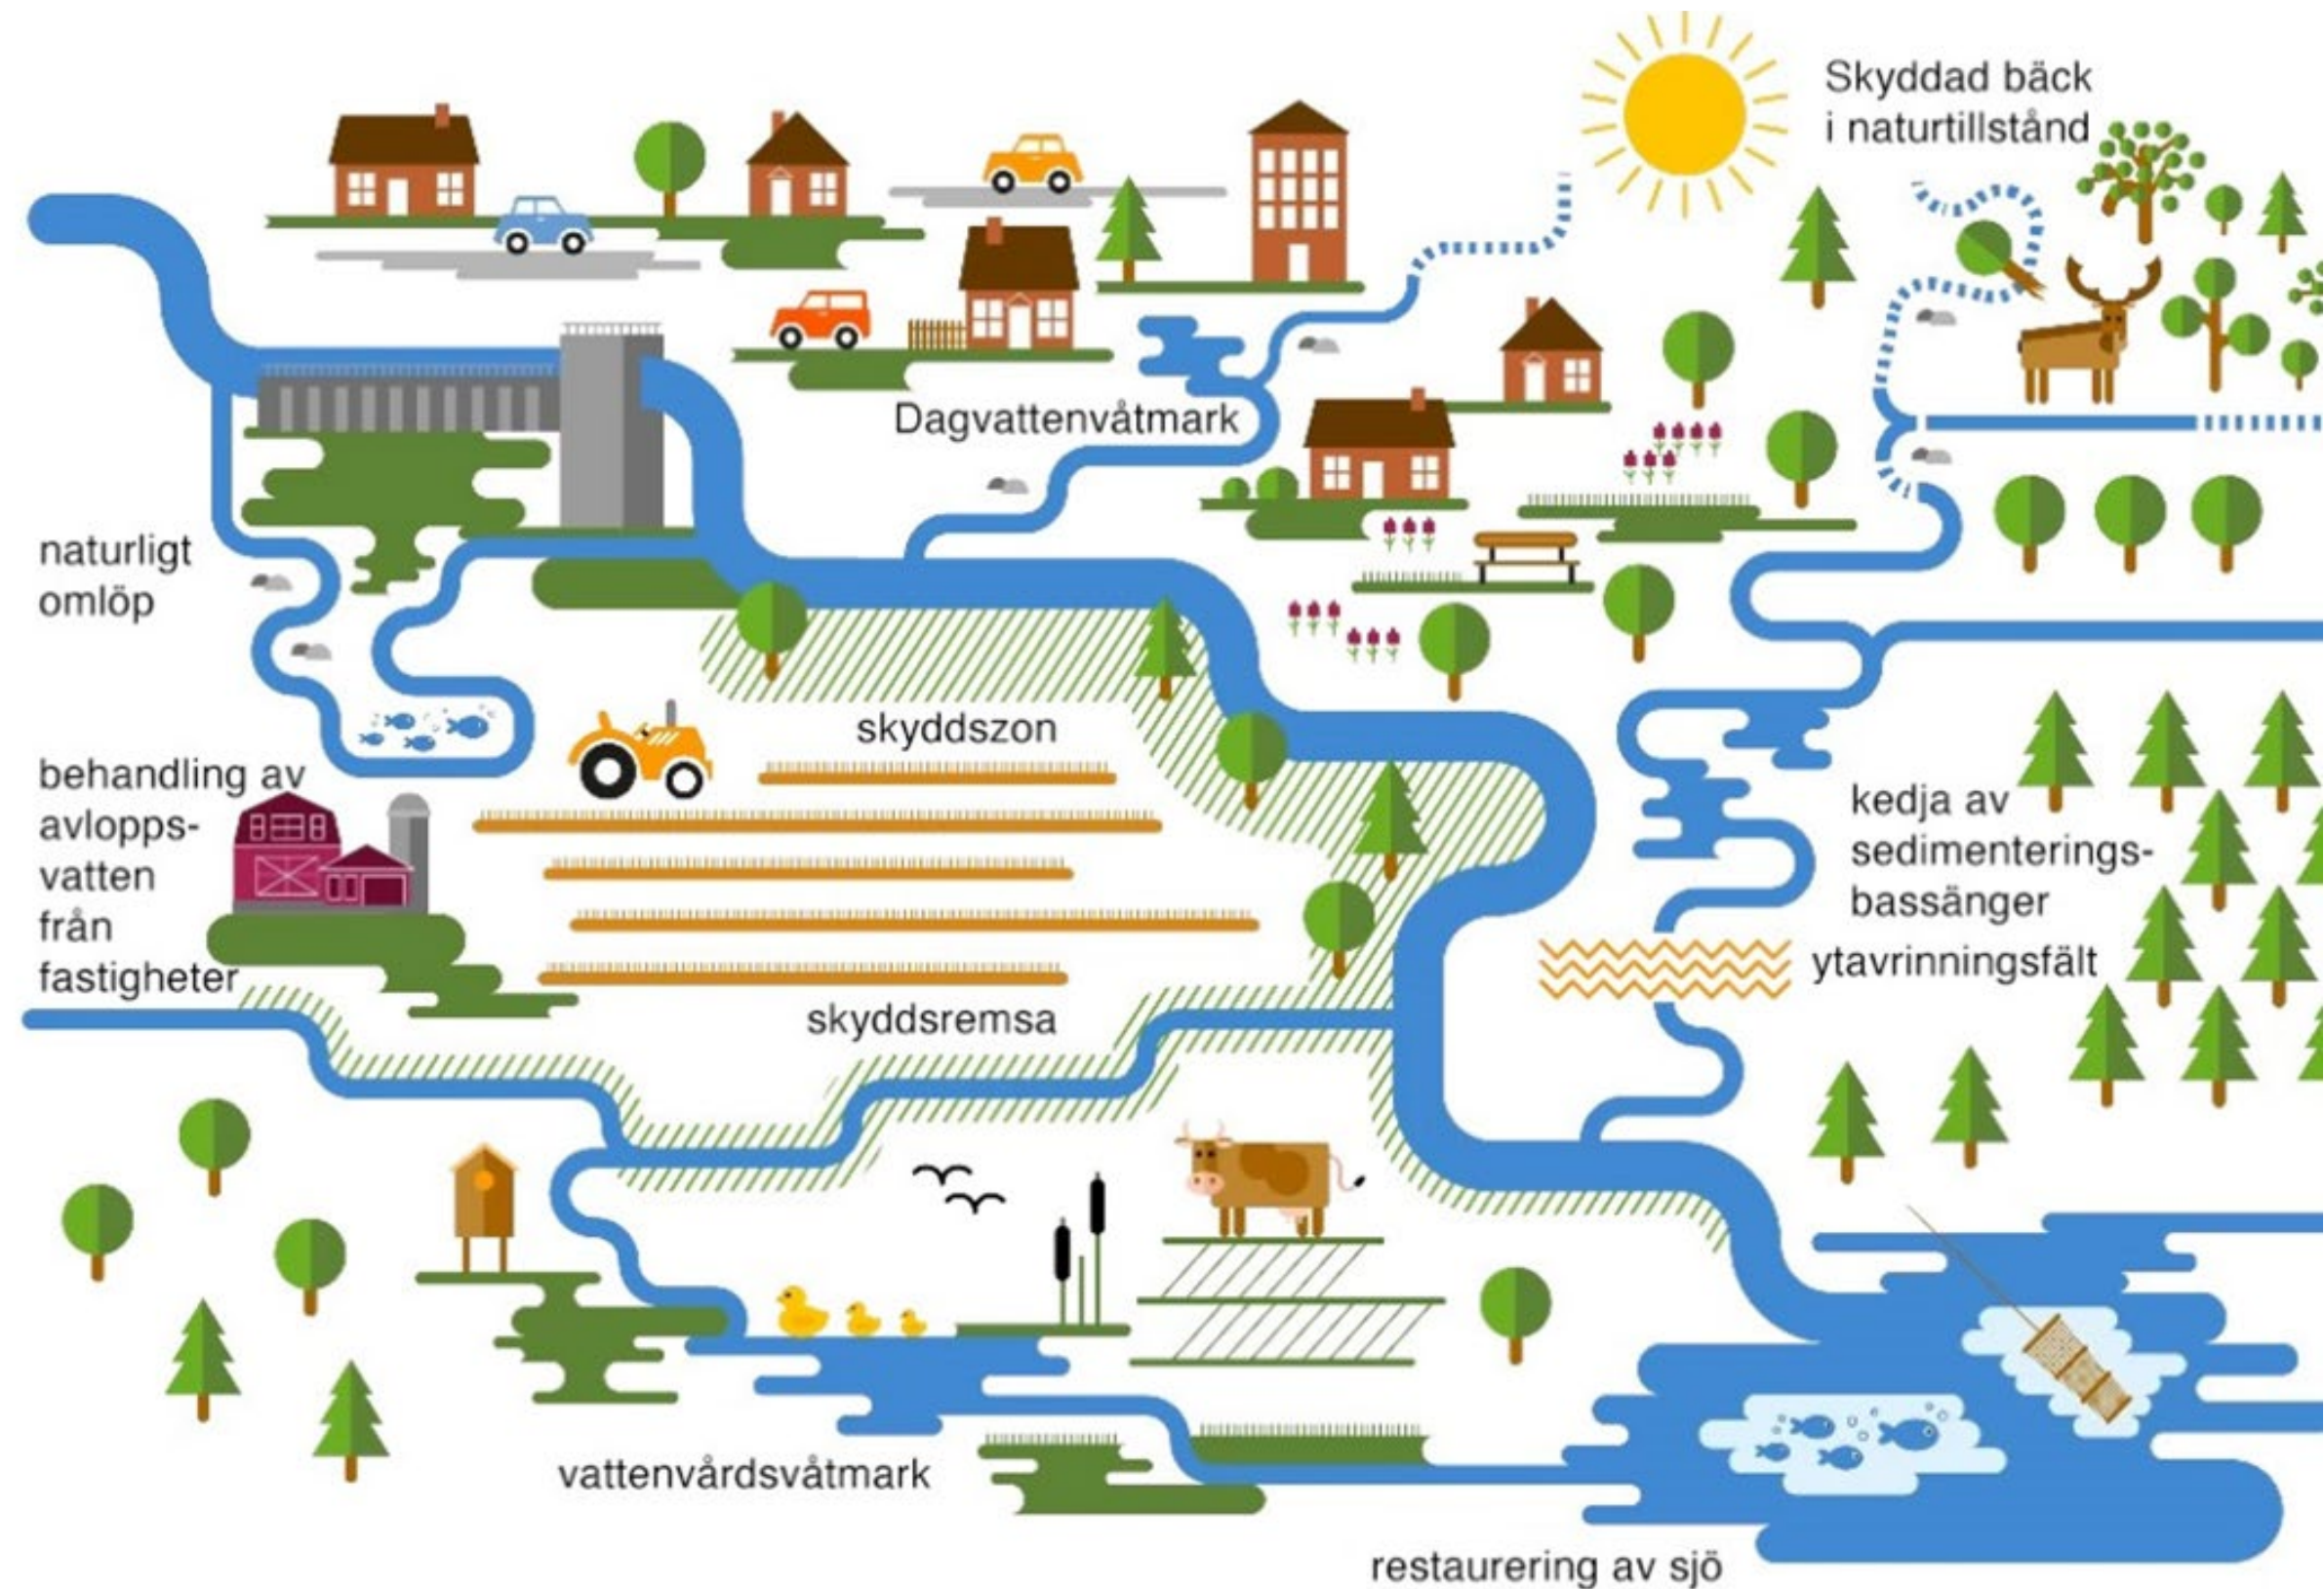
Skyddad bäck i naturtillstånd

Dagvattenvåtmark

naturligt omlöp

skyddszon

behandling av avloppsvatten från fastigheter

kedja av sedimenteringsbassänger

ytavrinningsfält

skyddsremsa

vattenvårdsvåtmark

restaurering av sjö